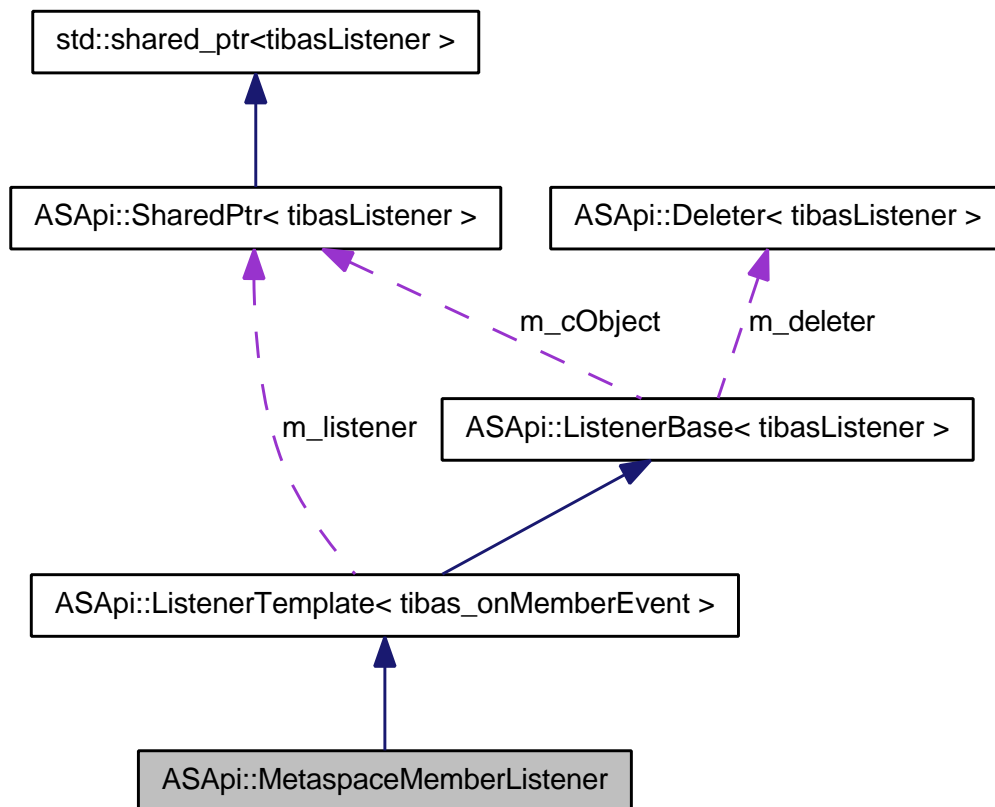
std::shared_ptr<tibasListener >

ASApi::SharedPtr< tibasListener >

ASApi::Deleter< tibasListener >

m_cObject

m_deleter

m_listener

ASApi::ListenerBase< tibasListener >

ASApi::ListenerTemplate< tibas_onMemberEvent >

ASApi::MetaspaceMemberListener